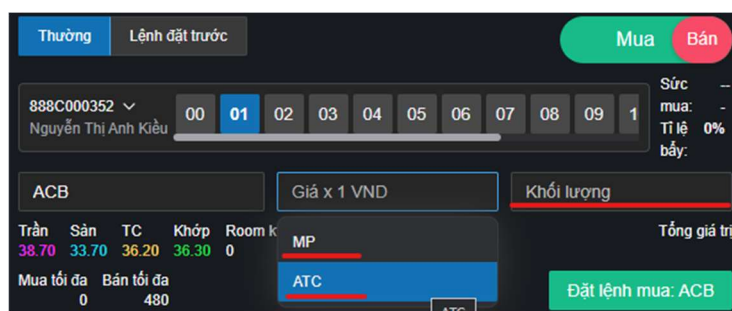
Thường Lệnh đặt trước

Mua Bán

888C000352 Nguyễn Thị Anh Kiều

00 01 02 03 04 05 06 07 08 09 1

Sức mua: --
Tỉ lệ bẩy: 0%

ACB

Giá x 1 VND

Khối lượng

| Trần | Sàn | TC | Khớp | Room k |
|---|---|---|---|---|
| 38.70 | 33.70 | 36.20 | 36.30 | 0 |

Tổng giá trị

Mua tối đa 0
Bán tối đa 480

MP
ATC

ATC

Đặt lệnh mua: ACB